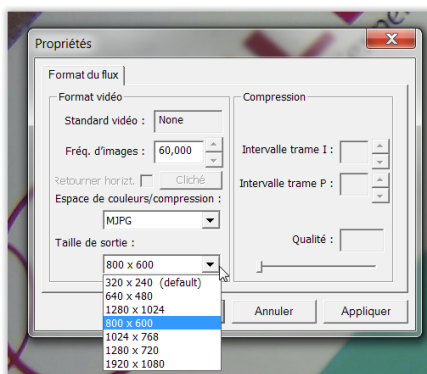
Propriétés

Format du flux

Format vidéo

Standard vidéo : None

Fréq. d'images : 60,000

Retourner horizt. Cliché

Espace de couleurs/compression :

MJPG

Taille de sortie :

800 x 600

320 x 240 (default)
640 x 480
1280 x 1024
800 x 600
1024 x 768
1280 x 720
1920 x 1080

Compression

Intervalle trame I :

Intervalle trame P :

Qualité :

Annuler

Appliquer